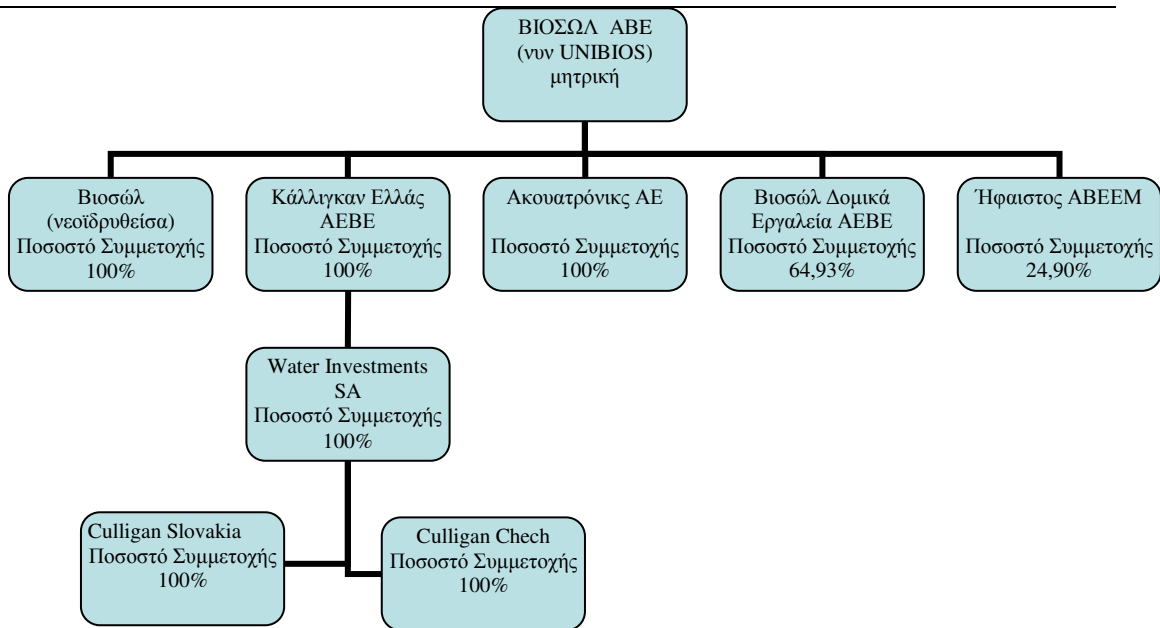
ΒΙΟΣΩΛ ΑΒΕ
(νυν UNIBIOS)
μητρική

Βιοσώλ
(νεοϊδρυθείσα)
Ποσοστό Συμμετοχής
100%

Κάλλιγκαν Ελλάς
ΑΕΒΕ
Ποσοστό Συμμετοχής
100%

Ακουατρόνικς ΑΕ
Ποσοστό Συμμετοχής
100%

Βιοσώλ Δομικά
Εργαλεία ΑΕΒΕ
Ποσοστό Συμμετοχής
64,93%

Ήφαιστος ΑΒΕΕΜ
Ποσοστό Συμμετοχής
24,90%

Water Investments
SA
Ποσοστό Συμμετοχής
100%

Culligan Slovakia
Ποσοστό Συμμετοχής
100%

Culligan Chech
Ποσοστό Συμμετοχής
100%